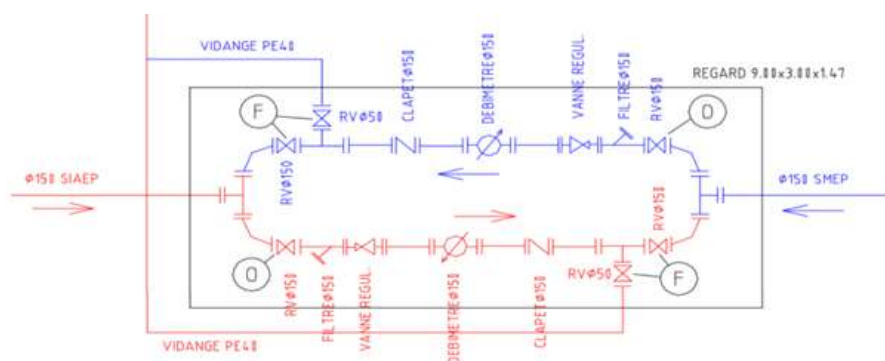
VIDANGE PE40
CLAPETØ150
DEBIMETREØ150
VANNE REGUL
FILTREØ150
RVØ150
REGARD 9.00x3.00x1.47
F
RVØ50
O
RVØ150
Ø150 SIAEP
Ø150 SMEP
RVØ150
O
RVØ50
F
RVØ150
FILTREØ150
VANNE REGUL
DEBIMETREØ150
CLAPETØ150
VIDANGE PE40